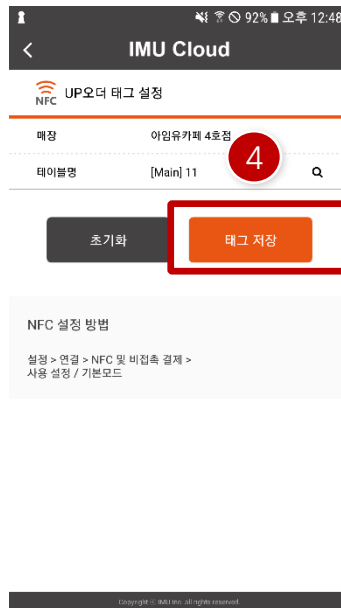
92% 오후 12:48

<

IMU Cloud

NFC UP오더 태그 설정

매장 아임유카페 4호점

테이블명 [Main] 11

4

초기화

태그 저장

NFC 설정 방법

설정 > 연결 > NFC 및 비접촉 결제 > 사용 설정 / 기본모드

Copyright © IMU Inc. all rights reserved.